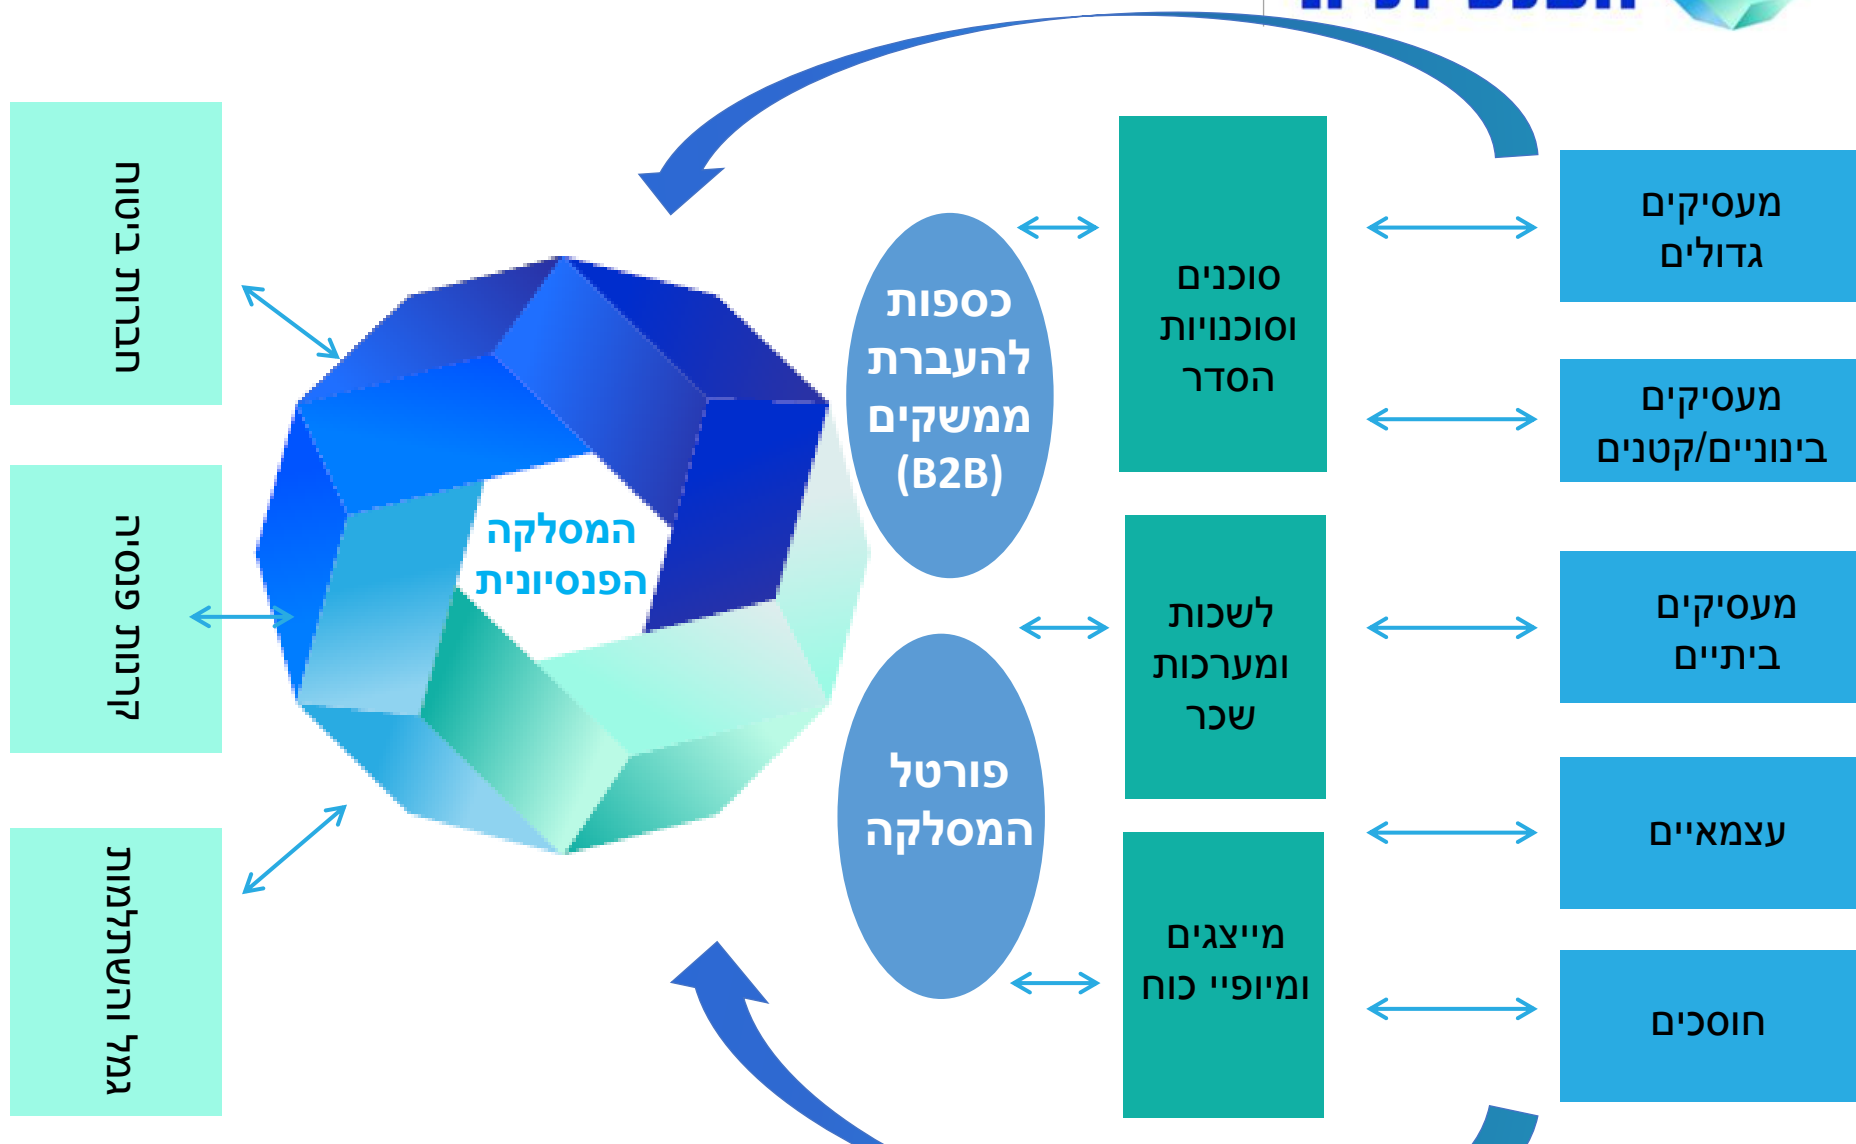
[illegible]

מעסיקים גדולים

מעסיקים בינוניים/קטנים

מעסיקים ביתיים

עצמאיים

חוסכים

סוכנים וסוכנויות הסדר

לשכות ומערכות שכר

מייצגים ומיופיי כוח

כספות להעברת ממשקים (B2B)

פורטל המסלקה

המסלקה הפנסיונית

חברות ביטוח

קרנות פנסיה

גמל והשתלמות